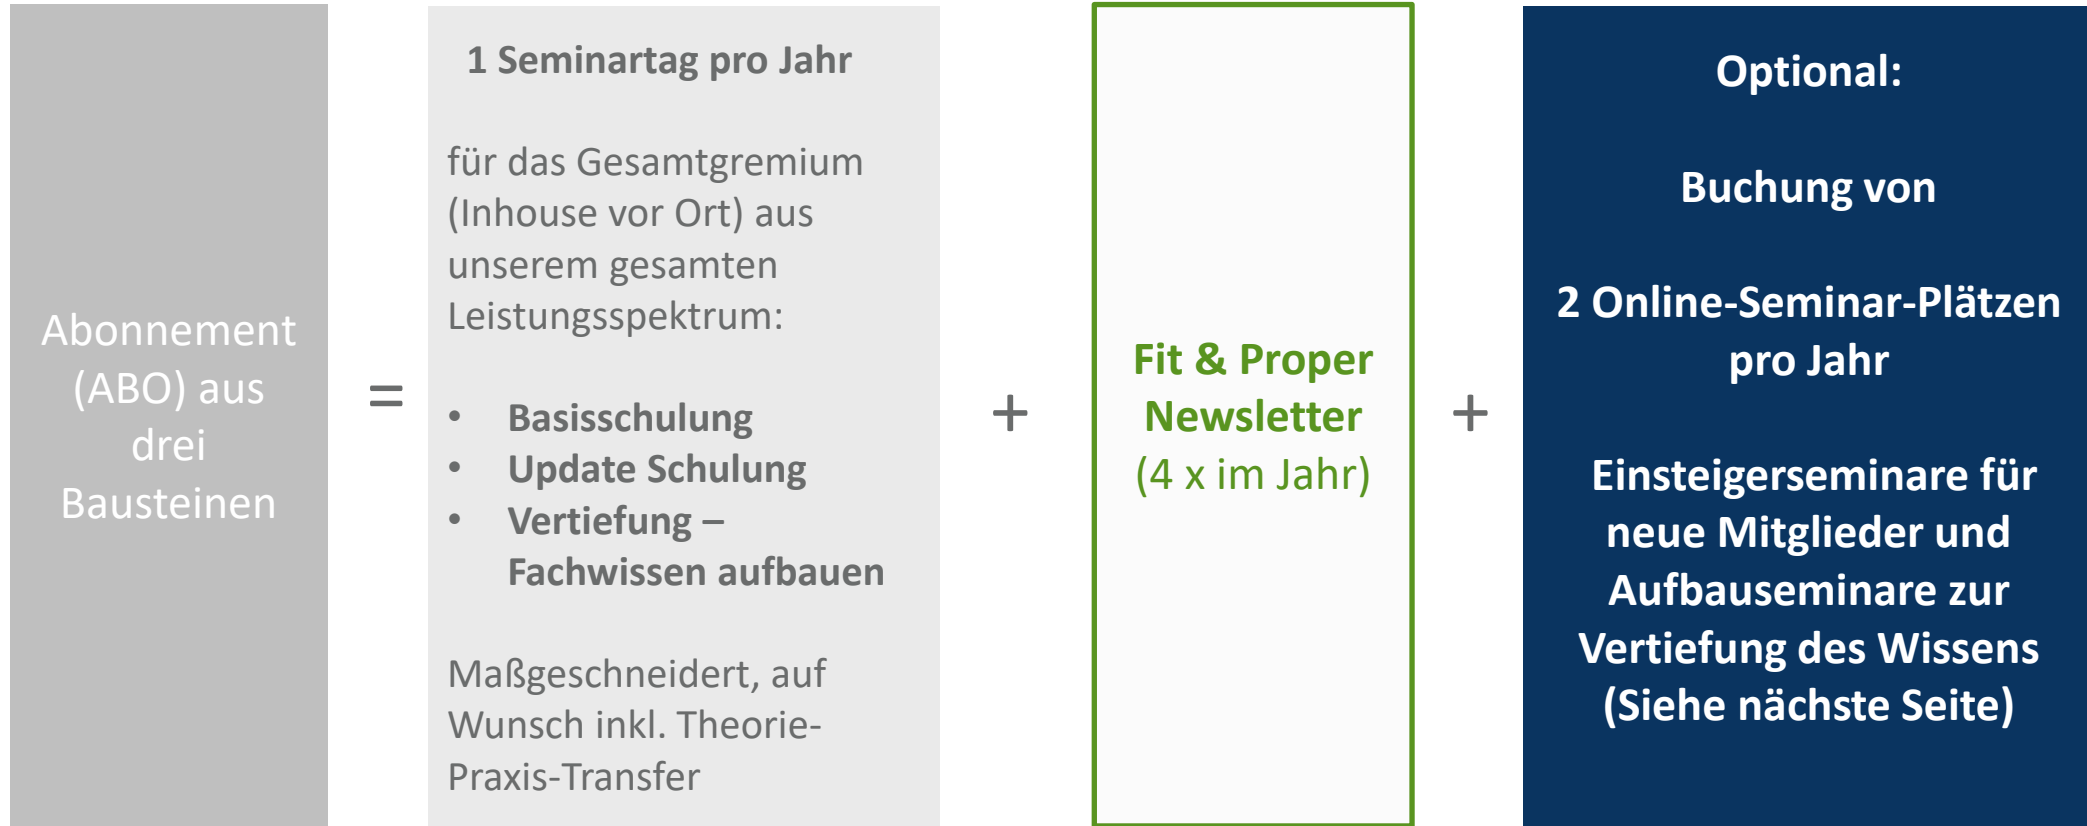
Abonnement (ABO) aus drei Bausteinen

=

1 Seminartag pro Jahr

für das Gesamtgremium (Inhouse vor Ort) aus unserem gesamten Leistungsspektrum:

- Basisschulung
- Update Schulung
- Vertiefung – Fachwissen aufbauen

Maßgeschneidert, auf Wunsch inkl. Theorie-Praxis-Transfer

+

Fit & Proper Newsletter (4 x im Jahr)

+

Optional:

Buchung von

2 Online-Seminar-Plätzen pro Jahr

Einsteigerseminare für neue Mitglieder und Aufbauseminare zur Vertiefung des Wissens (Siehe nächste Seite)